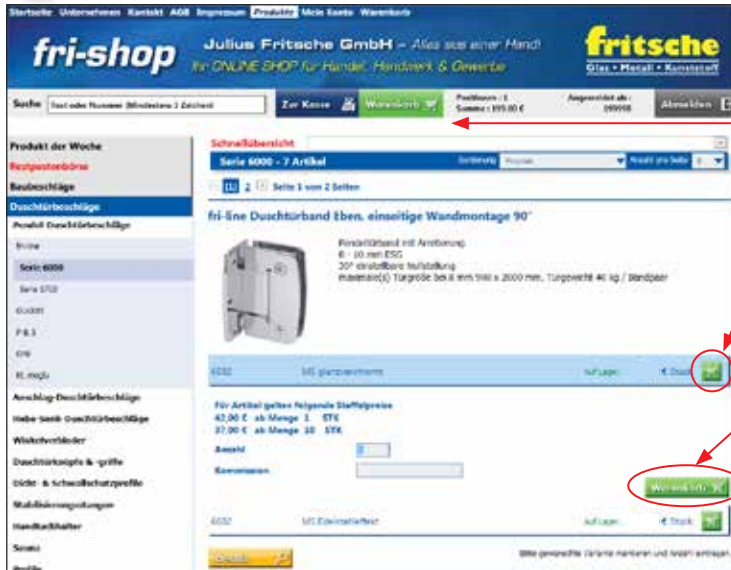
Startseite Unternehmen Kontakt AGB Impressum Produkte Mein Konto Warenkorb

fri-shop

Julius Fritsche GmbH – Alles aus einer Hand!
Ihr ONLINE SHOP für Handel, Handwerk & Gewerbe

fritsche
Glas • Metall • Kunststoff

Suche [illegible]

Zur Kasse

Warenkorb

Positionen : 1
Summe : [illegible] €

Angemeldet als :
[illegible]

Abmelden

Produkt der Woche
Restpostenbörse
Beschläge
Duschtürbeschläge
Pendel-Duschtürbeschläge
fri-line
Serie 6000
Serie 6700
Guddat
P & S
Ortis
KL-megla
Anschlag-Duschtürbeschläge
Hebe-Senk-Duschtürbeschläge
Winkelverbinder
Duschtürknöpfe & -griffe
Dicht- & Schwallschutzprofile
Stabilisierungsstangen
Handtuchhalter
Sonstiges
Profile

Schnellübersicht

Serie 6000 - 7 Artikel

Sortierung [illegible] Anzahl pro Seite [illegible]

1 2 Seite 1 von 2 Seiten

fri-line Duschtürband Eben, einseitige Wandmontage 90°

Pendeltürband mit Anschlag
8 - 10 mm ESG
20° einstellbare Nullstellung
maximale(s) Türgröße bei 8 mm 900 x 2000 mm, Türgewicht 40 kg / Bandpaar

6032 MS glanzverchromt Auf Lager: € Stück

Für Artikel gelten folgende Staffelpreise
42,00 € ab Menge 1 STK
37,00 € ab Menge 10 STK

Anzahl
Kommission

Warenkorb

6032 MS Edelstahleffekt Auf Lager: € Stück

Bitte gewünschte Variante markieren und Anzahl eintragen.

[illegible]